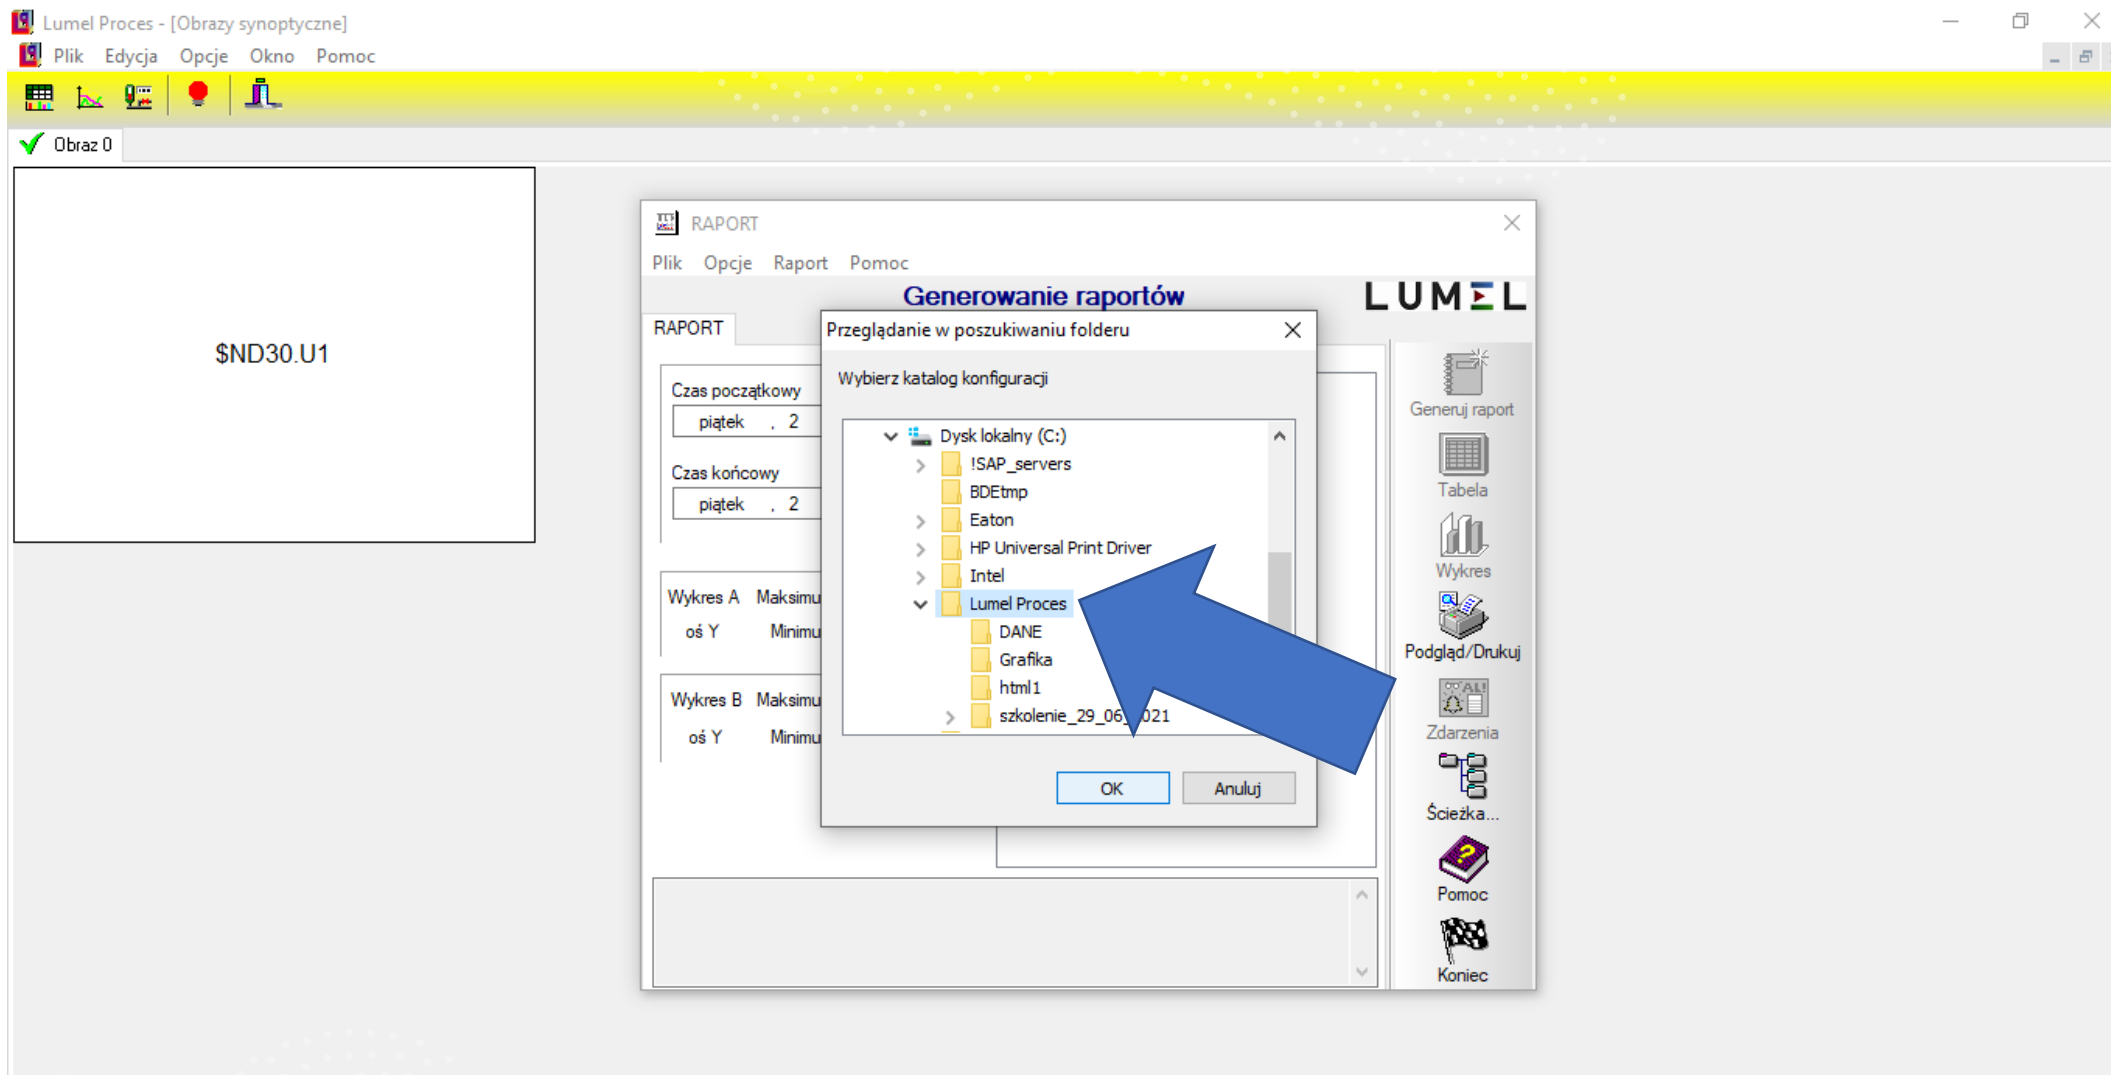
Lumel Proces - [Obrazy synoptyczne]
Plik Edycja Opcje Okno Pomoc

Obraz 0

$ND30.U1

RAPORT
Plik Opcje Raport Pomoc
Generowanie raportów
LUMEL
RAPORT

Czas początkowy
piątek , 2
Czas końcowy
piątek , 2

Wykres A Maksimu
oś Y Minimu
Wykres B Maksimu
oś Y Minimu

Przeglądanie w poszukiwaniu folderu
Wybierz katalog konfiguracji
Dysk lokalny (C:)
!SAP_servers
BDEtmp
Eaton
HP Universal Print Driver
Intel
Lumel Proces
DANE
Grafika
html1
szkolenie_29_06_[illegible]021
OK Anuluj

Generuj raport
Tabela
Wykres
Podgląd/Drukuj
Zdarzenia
Ścieżka...
Pomoc
Koniec